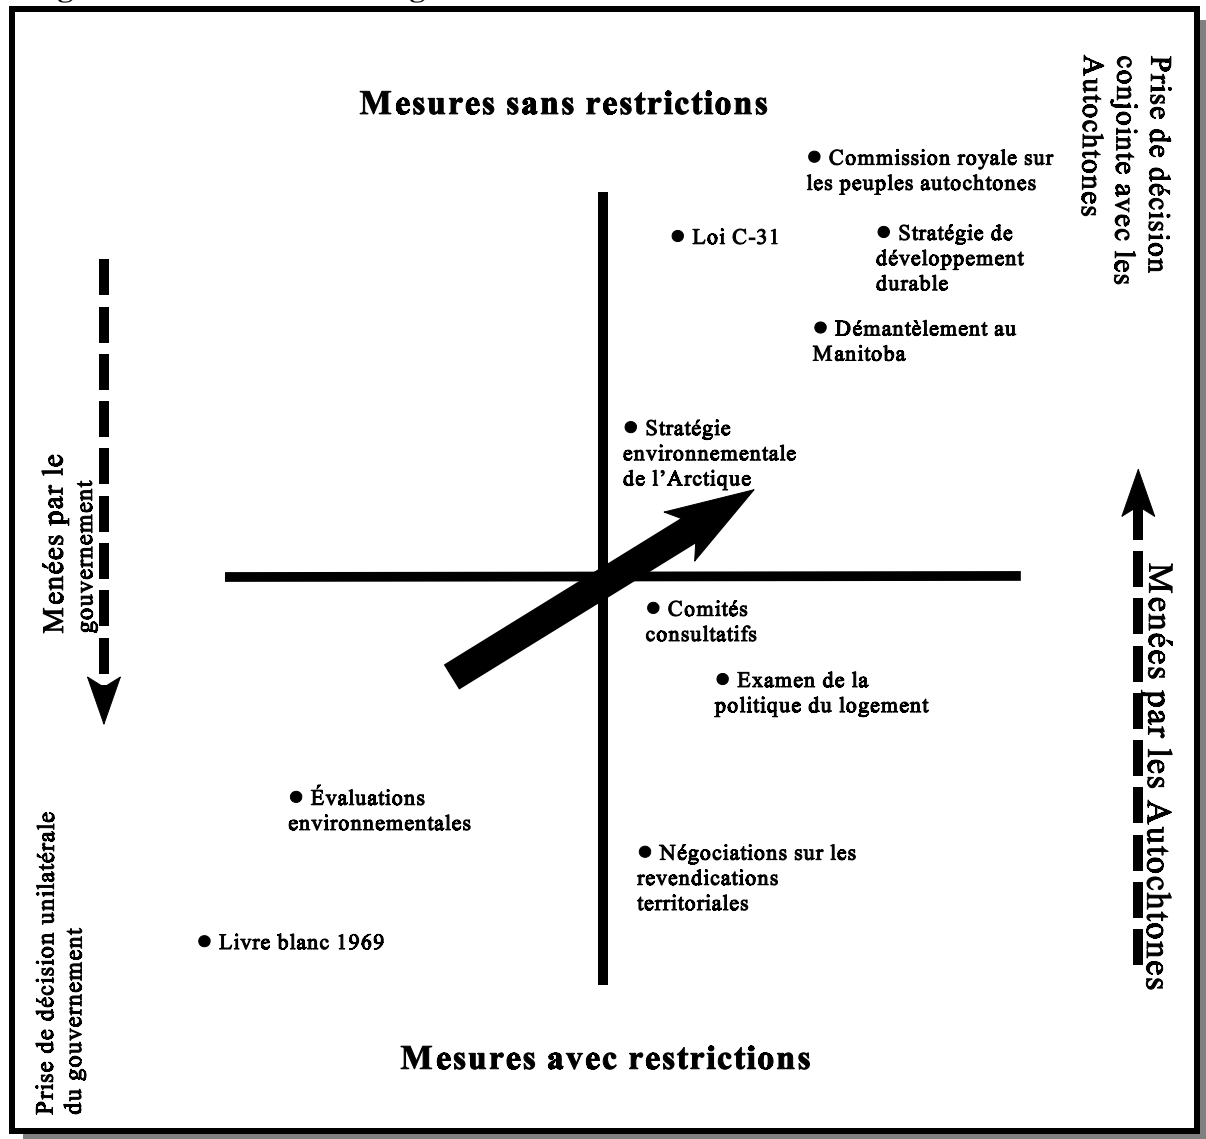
Mesures sans restrictions

Prise de décision conjointe avec les Autochtones

● Commission royale sur les peuples autochtones

● Loi C-31

● Stratégie de développement durable

● Démantèlement au Manitoba

Menées par le gouvernement

● Stratégie environnementale de l'Arctique

Menées par les Autochtones

● Comités consultatifs

● Examen de la politique du logement

● Évaluations environnementales

● Négociations sur les revendications territoriales

● Livre blanc 1969

Prise de décision unilatérale du gouvernement

Mesures avec restrictions